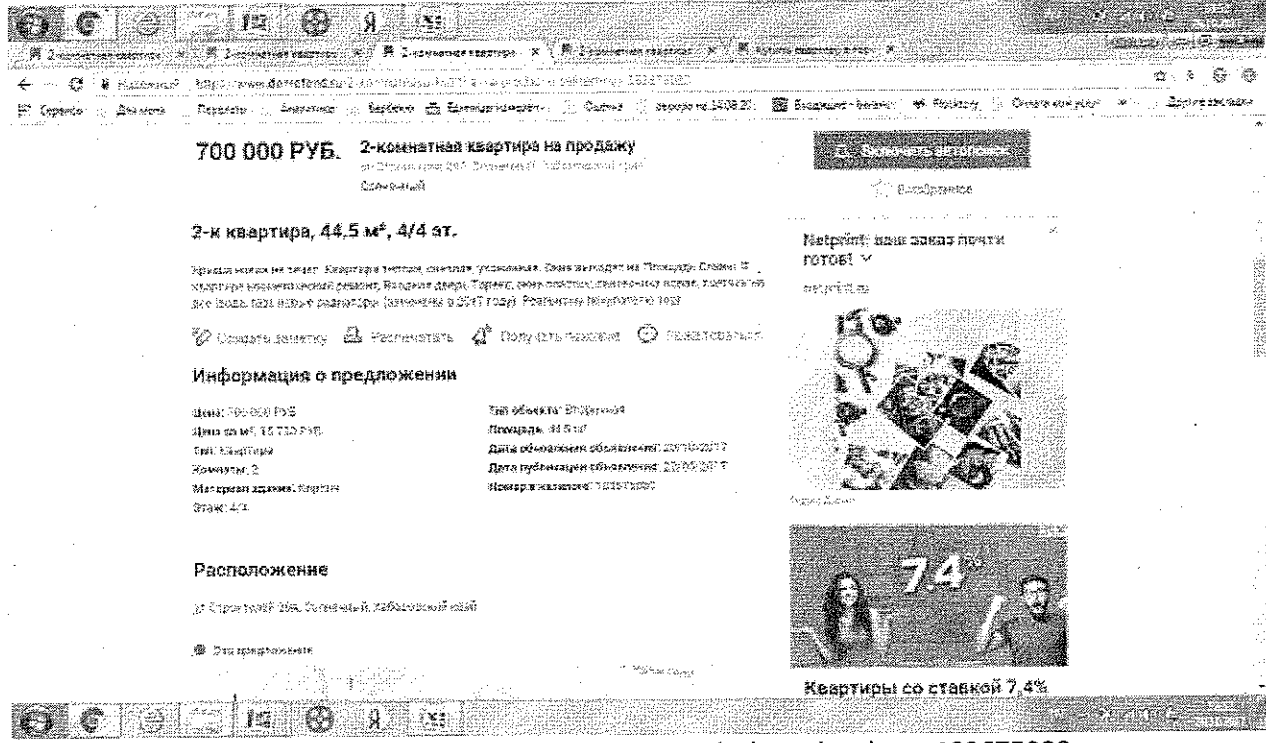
700 000 РУБ. 2-комнатная квартира на продажу

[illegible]

Солнечный

2-к квартира, 44,5 м², 4/4 эт.

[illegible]

Создать заметку Распечатать Получить похожие Пожаловаться

Информация о предложении

Цена: 700 000 РУБ
Цена за м²: 15 730 РУБ
Тип: Квартира
Комнаты: 2
Материал здания: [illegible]
Этаж: 4/4

Тип объекта: Вторичный
Площадь: 44.5 м²
Дата обновления объявления: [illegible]
Дата публикации объявления: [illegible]
Номер в каталоге: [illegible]

Расположение

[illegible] Солнечный, Хабаровский край

Netprint: ваш заказ почти готов!

netprint.ru

7.4%

Квартиры со ставкой 7,4%